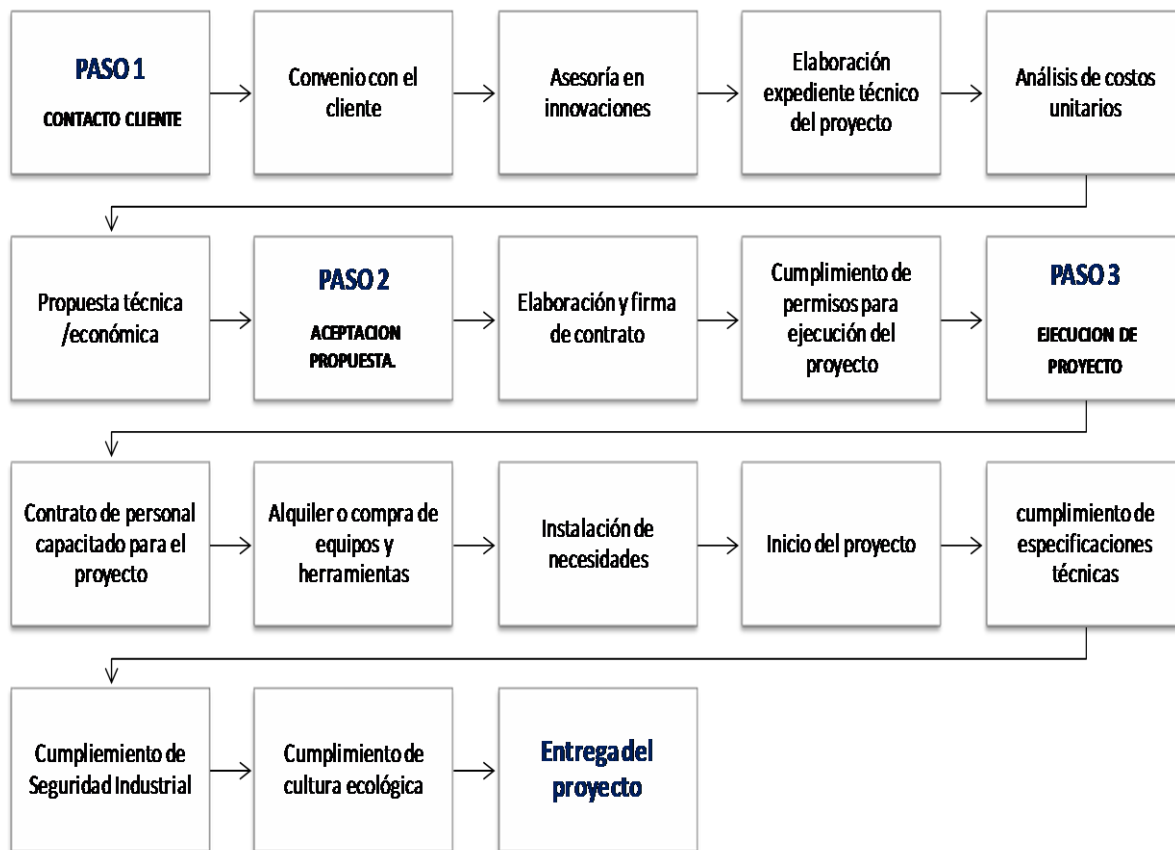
PASO 1

CONTACTO CLIENTE

Convenio con el cliente

Asesoría en innovaciones

Elaboración expediente técnico del proyecto

Análisis de costos unitarios

Propuesta técnica /económica

PASO 2

ACEPTACION PROPUESTA.

Elaboración y firma de contrato

Cumplimiento de permisos para ejecución del proyecto

PASO 3

EJECUCION DE PROYECTO

Contrato de personal capacitado para el proyecto

Alquiler o compra de equipos y herramientas

Instalación de necesidades

Inicio del proyecto

cumplimiento de especificaciones técnicas

Cumpliemiento de Seguridad Industrial

Cumplimiento de cultura ecológica

Entrega del proyecto